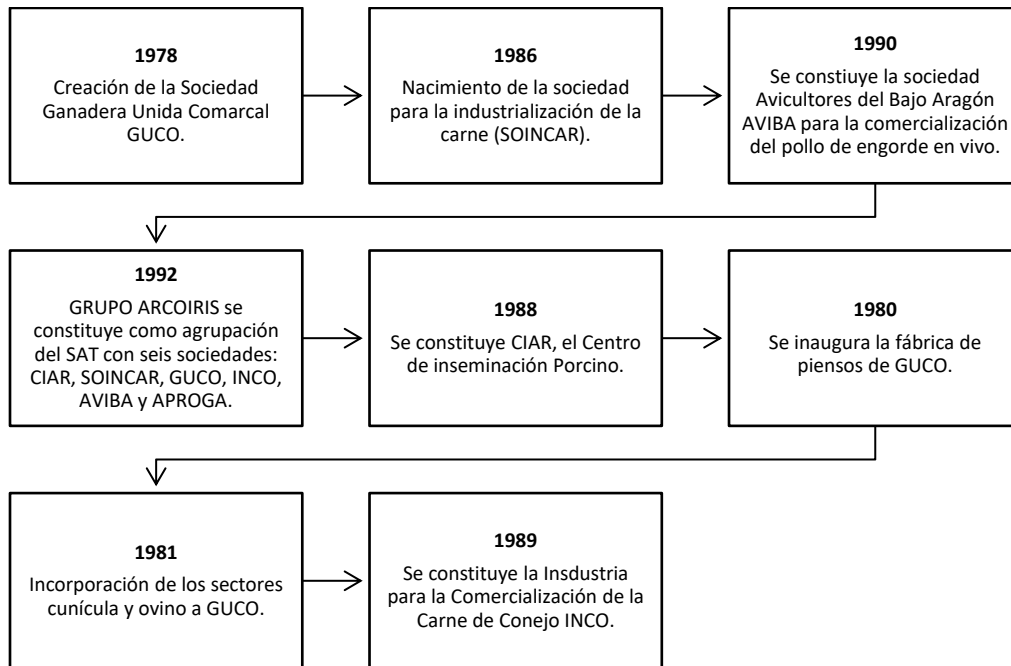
**1978**
Creación de la Sociedad Ganadera Unida Comarcal GUCO.

**1986**
Nacimiento de la sociedad para la industrialización de la carne (SOINCAR).

**1990**
Se constiuye la sociedad Avicultores del Bajo Aragón AVIBA para la comercialización del pollo de engorde en vivo.

**1992**
GRUPO ARCOIRIS se constituye como agrupación del SAT con seis sociedades: CIAR, SOINCAR, GUCO, INCO, AVIBA y APROGA.

**1988**
Se constituye CIAR, el Centro de inseminación Porcino.

**1980**
Se inaugura la fábrica de piensos de GUCO.

**1981**
Incorporación de los sectores cunícula y ovino a GUCO.

**1989**
Se constituye la Insdustria para la Comercialización de la Carne de Conejo INCO.